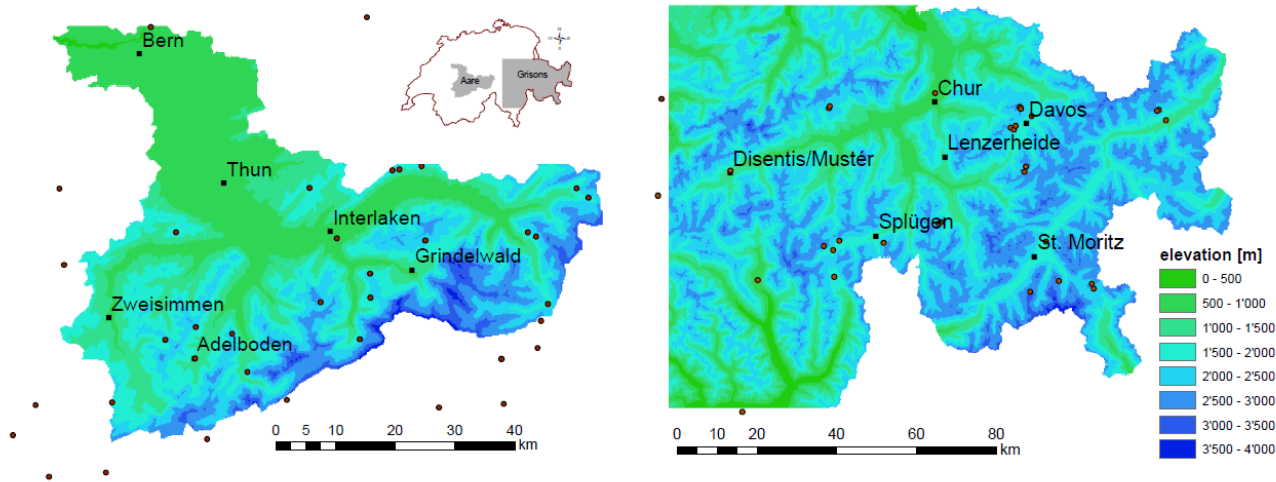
Bern
Aare
Grisons
Thun
Interlaken
Grindelwald
Zweisimmen
Adelboden
0 5 10 20 30 40
km

Chur
Davos
Lenzerheide
Disentis/Mustér
Splügen
St. Moritz
0 10 20 40 60 80
km

elevation [m]
0 - 500
500 - 1'000
1'000 - 1'500
1'500 - 2'000
2'000 - 2'500
2'500 - 3'000
3'000 - 3'500
3'500 - 4'000